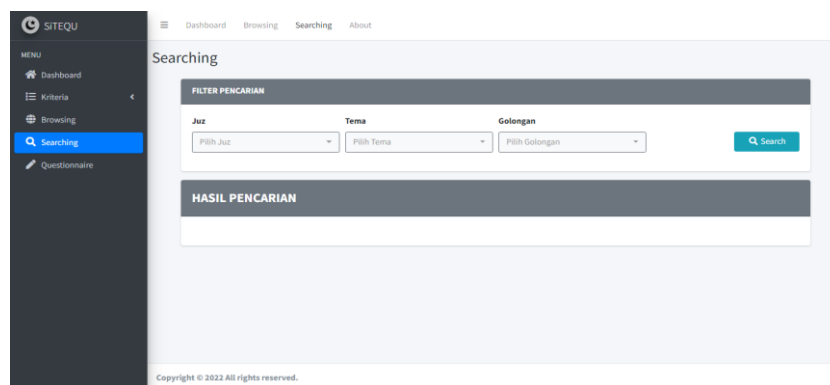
SITEQU

MENU

Dashboard

Kriteria

Browsing

Searching

Questionnaire

Dashboard Browsing Searching About

Searching

FILTER PENCARIAN

Juz

Pilih Juz

Tema

Pilih Tema

Golongan

Pilih Golongan

Search

HASIL PENCARIAN

Copyright © 2022 All rights reserved.